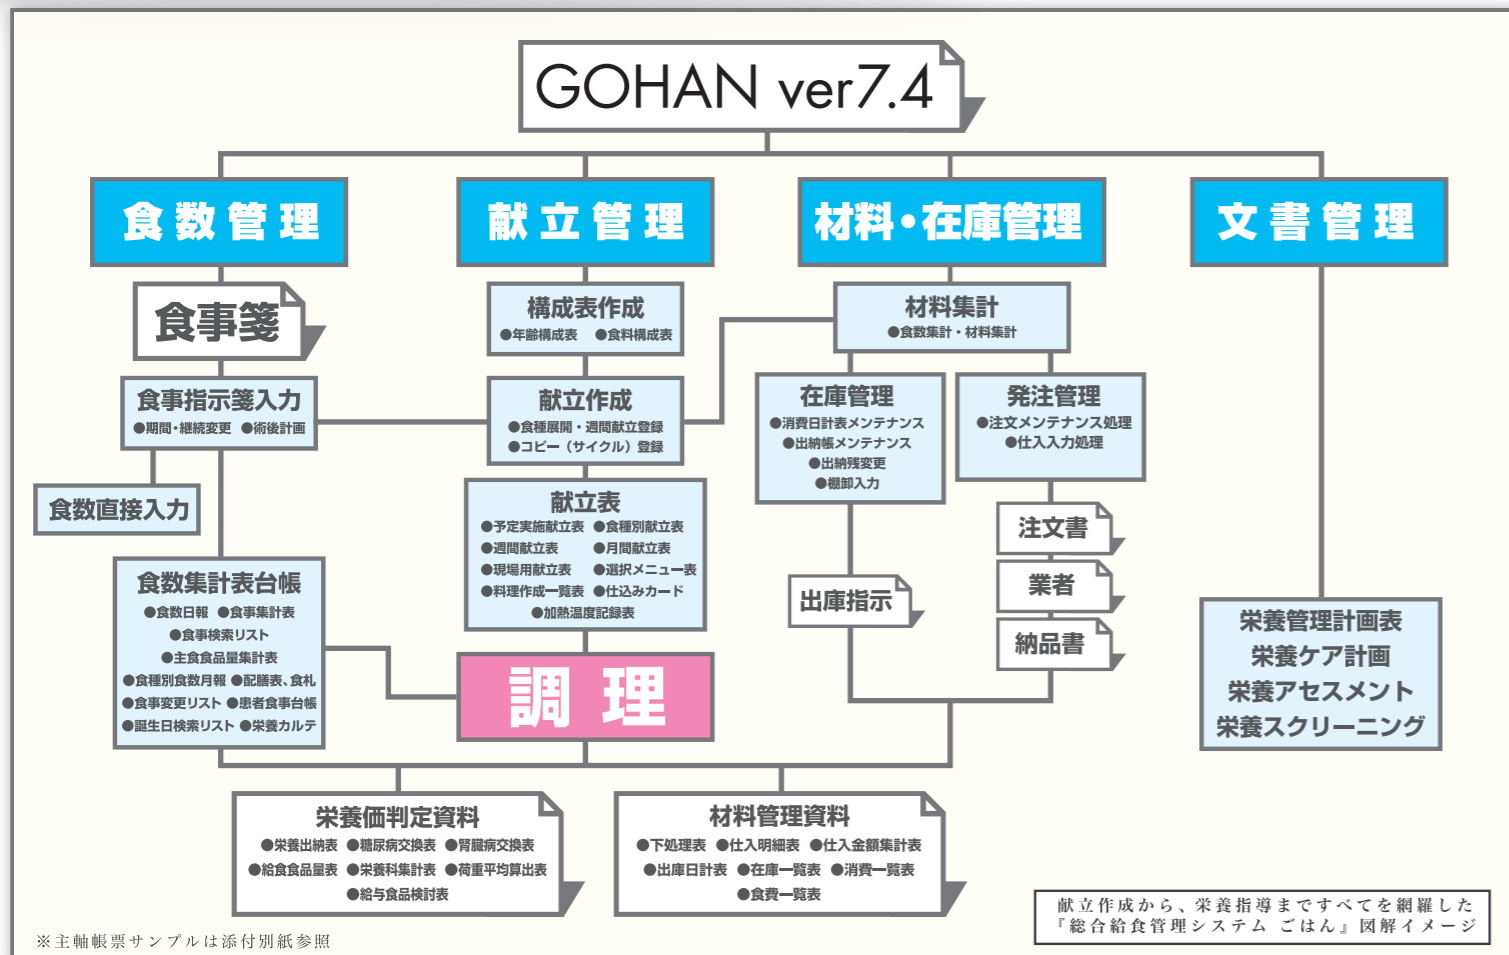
GOHAN ver7.4

食数管理

献立管理

材料・在庫管理

文書管理

食事箋

構成表作成
●年齢構成表 ●食料構成表

材料集計
●食数集計・材料集計

食事指示箋入力
●期間・継続変更 ●術後計画

献立作成
●食種展開・週間献立登録
●コピー（サイクル）登録

在庫管理
●消費日計表メンテナンス
●出納帳メンテナンス
●出納残変更
●棚卸入力

発注管理
●注文メンテナンス処理
●仕入入力処理

食数直接入力

献立表
●予定実施献立表 ●食種別献立表
●週間献立表 ●月間献立表
●現場用献立表 ●選択メニュー表
●料理作成一覧表 ●仕込みカード
●加熱温度記録表

注文書

業者

納品書

出庫指示

食数集計表台帳
●食数日報 ●食事集計表
●食事検索リスト
●主食食品量集計表
●食種別食数月報 ●配膳表、食札
●食事変更リスト ●患者食事台帳
●誕生日検索リスト ●栄養カルテ

調 理

栄養管理計画表
栄養ケア計画
栄養アセスメント
栄養スクリーニング

栄養価判定資料
●栄養出納表 ●糖尿病交換表 ●腎臓病交換表
●給食食品量表 ●栄養科集計表 ●荷重平均算出表
●給与食品検討表

材料管理資料
●下処理表 ●仕入明細表 ●仕入金額集計表
●出庫日計表 ●在庫一覧表 ●消費一覧表
●食費一覧表

※主軸帳票サンプルは添付別紙参照

献立作成から、栄養指導まですべてを網羅した
『総合給食管理システム ごはん』図解イメージ